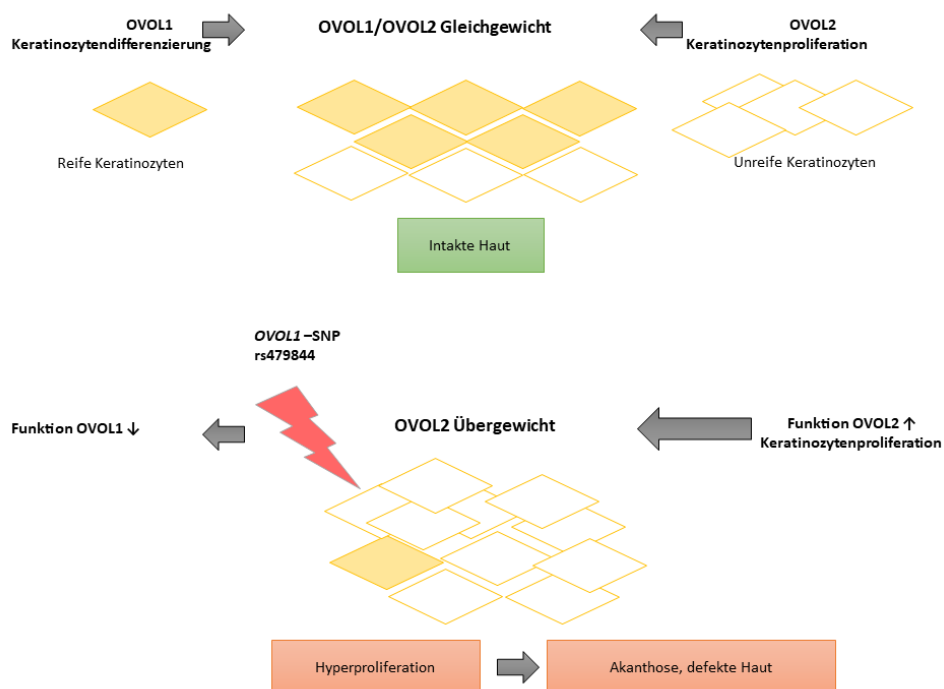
OVOL1
Keratinozytendifferenzierung

OVOL1/OVOL2 Gleichgewicht

OVOL2
Keratinozytenproliferation

Reife Keratinozyten

Unreife Keratinozyten

Intakte Haut

*OVOL1* –SNP
rs479844

Funktion OVOL1 ↓

OVOL2 Übergewicht

Funktion OVOL2 ↑
Keratinozytenproliferation

Hyperproliferation

Akanthose, defekte Haut